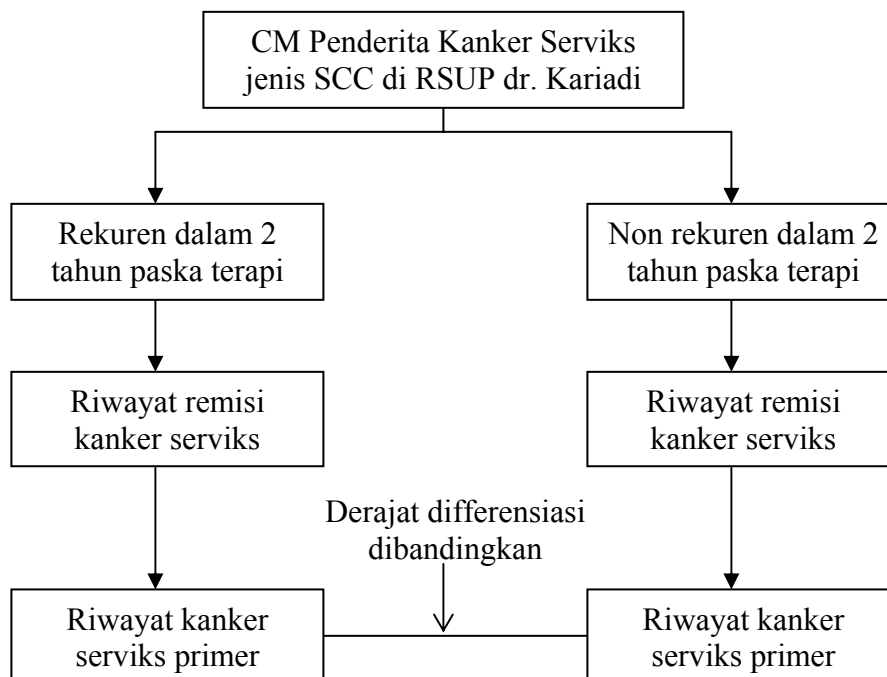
CM Penderita Kanker Serviks jenis SCC di RSUP dr. Kariadi

Rekuren dalam 2 tahun paska terapi

Non rekuren dalam 2 tahun paska terapi

Riwayat remisi kanker serviks

Riwayat remisi kanker serviks

Derajat differensiasi dibandingkan

Riwayat kanker serviks primer

Riwayat kanker serviks primer